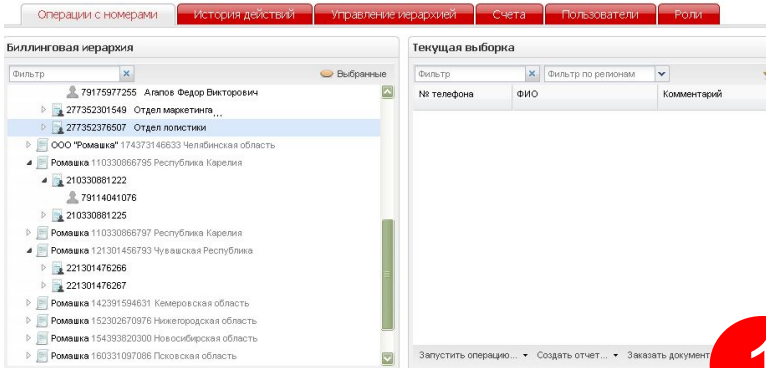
Операции с номерами | История действий | Управление иерархией | Счета | Пользователи | Роли

Биллинговая иерархия

Фильтр
Выбранные

79175977255 Агапов Федор Викторович
277352301549 Отдел маркетинга
277352376507 Отдел логистики
ООО "Ромашка" 174373146633 Челябинская область
Ромашка 110330866795 Республика Карелия
210330881222
79114041076
210330881225
Ромашка 110330866797 Республика Карелия
Ромашка 121301456793 Чувашская Республика
221301476266
221301476267
Ромашка 142391594631 Кемеровская область
Ромашка 152302670976 Нижегородская область
Ромашка 154393820300 Новосибирская область
Ромашка 160331097086 Псковская область

Текущая выборка

Фильтр
Фильтр по регионам

| № телефона | ФИО | Комментарий |
|---|---|---|

Запустить операцию... ▾ Создать отчет... ▾ Заказать документ